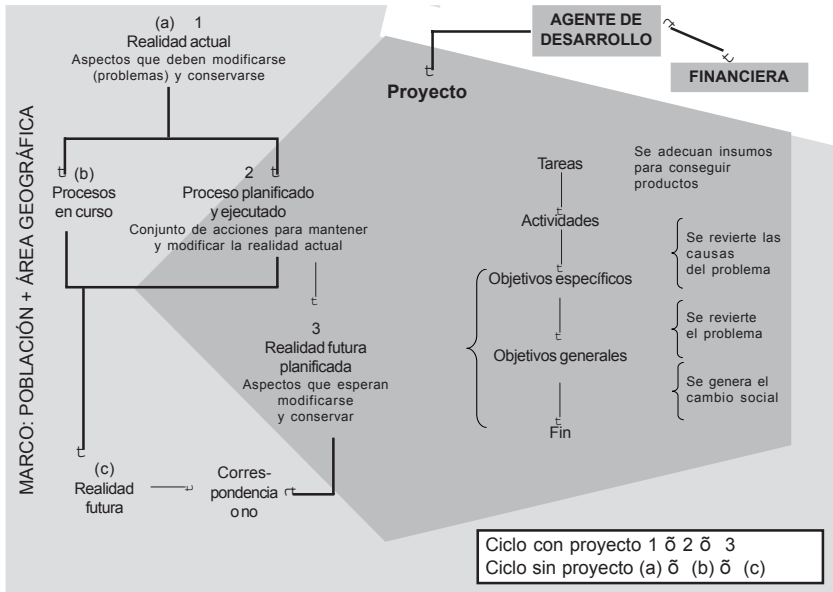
(a) 1
Realidad actual
Aspectos que deben modificarse (problemas) y conservarse

AGENTE DE DESARROLLO

FINANCIERA

Proyecto

MARCO: POBLACIÓN + ÁREA GEOGRÁFICA

(b)
Procesos en curso

2
Proceso planificado y ejecutado
Conjunto de acciones para mantener y modificar la realidad actual

Tareas

Se adecuan insumos para conseguir productos

Actividades

Se revierte las causas del problema

Objetivos específicos

Se revierte el problema

Objetivos generales

Se genera el cambio social

Fin

3
Realidad futura planificada
Aspectos que esperan modificarse y conservar

(c)
Realidad futura

Correspondencia o no

Ciclo con proyecto 1 õ 2 õ 3
Ciclo sin proyecto (a) õ (b) õ (c)